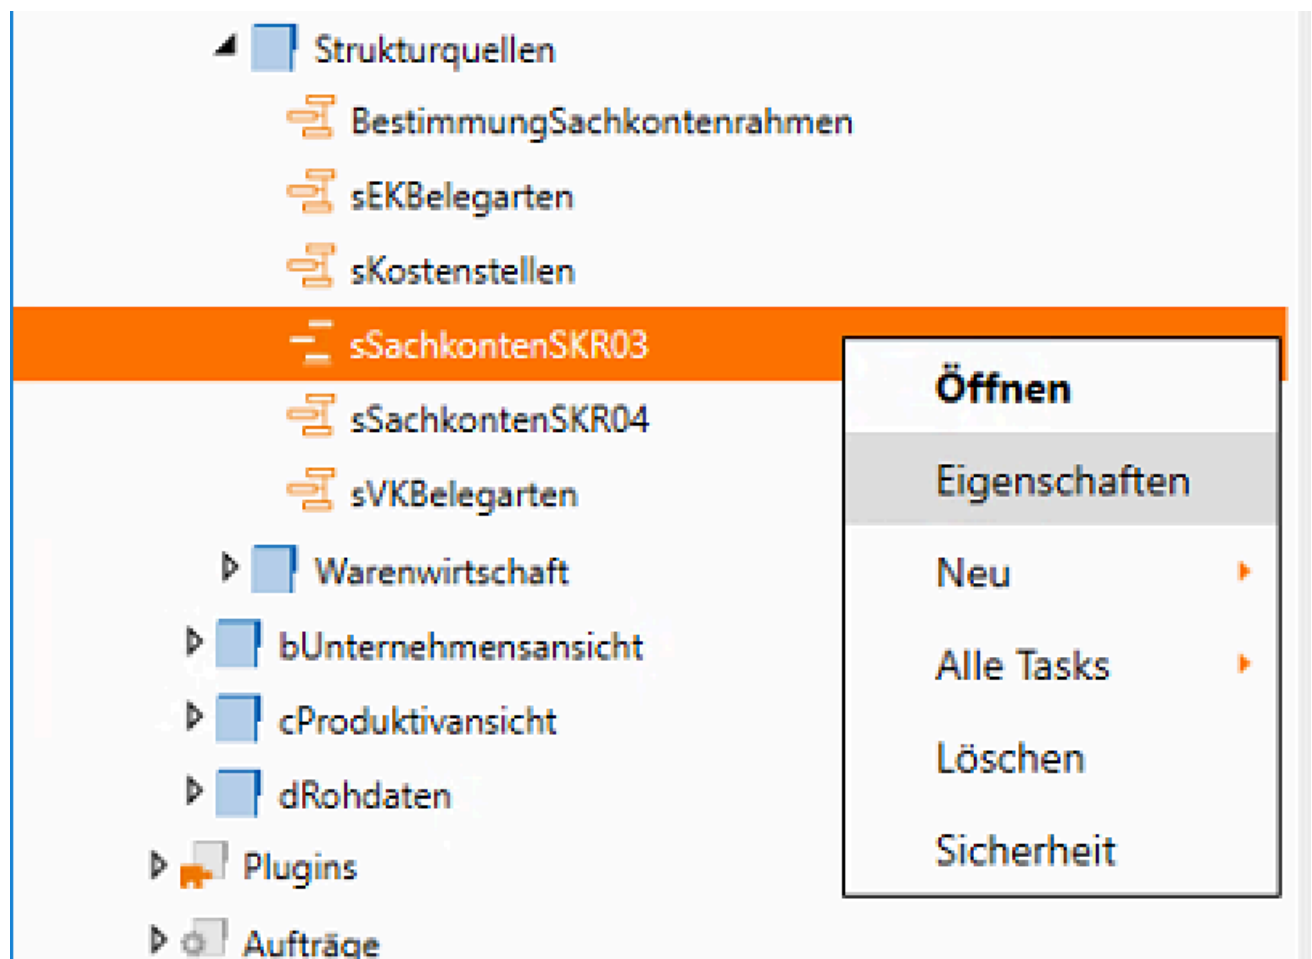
Strukturquellen
BestimmungSachkontenrahmen
sEKBelegarten
sKostenstellen
sSachkontenSKR03
sSachkontenSKR04
sVKBelegarten
Warenwirtschaft
bUnternehmensansicht
cProduktivansicht
dRohdaten
Plugins
Aufträge

Öffnen
Eigenschaften
Neu
Alle Tasks
Löschen
Sicherheit